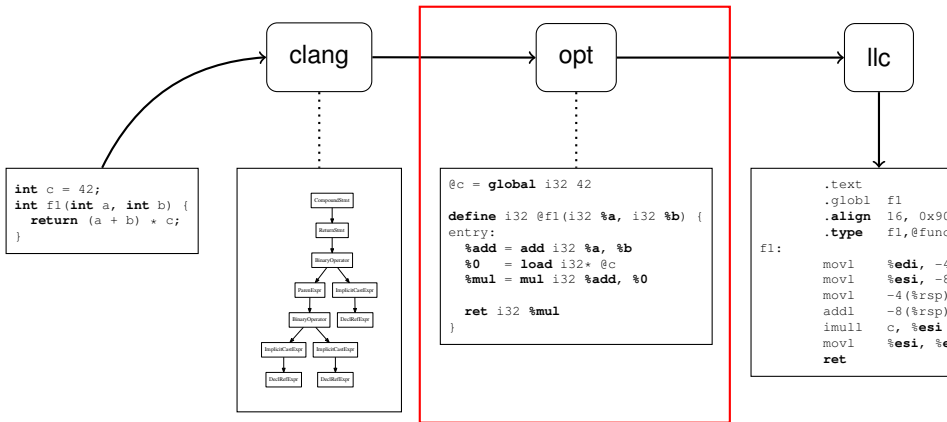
clang

opt

llc

int c = 42;
int f1(int a, int b) {
  return (a + b) * c;
}

CompoundStmt
ReturnStmt
BinaryOperator
ParenExpr
ImplicitCastExpr
BinaryOperator
DeclRefExpr
ImplicitCastExpr
ImplicitCastExpr
DeclRefExpr
DeclRefExpr

@c = global i32 42

define i32 @f1(i32 %a, i32 %b) {
entry:
  %add = add i32 %a, %b
  %0   = load i32* @c
  %mul = mul i32 %add, %0

  ret i32 %mul
}

.text
.globl f1
.align 16, 0x90
.type f1,@func
f1:
movl %edi, -4
movl %esi, -8
movl -4(%rsp)
addl -8(%rsp)
imull c, %esi
movl %esi, %e
ret